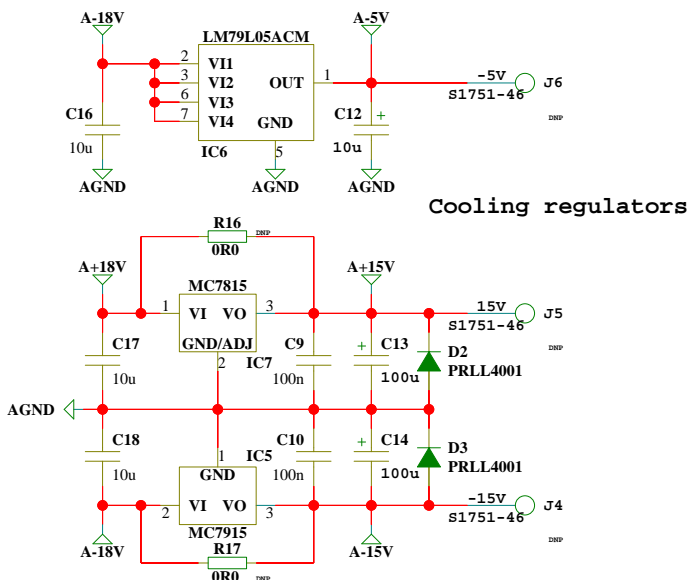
A-18V
LM79L05ACM
A-5V
2 VI1
3 VI2
6 VI3
7 VI4
OUT
GND
1
-5V
J6
S1751-46
DNP
C16
10u
C12
10u
IC6
5
AGND
AGND
AGND

Cooling regulators

R16
DNP
0R0
A+18V
A+15V
MC7815
1 VI
VO 3
GND/ADJ
2
15V
J5
S1751-46
DNP
C17
10u
C9
100n
C13
100u
IC7
D2
PRLL4001
AGND
C18
10u
C10
100n
C14
100u
1
IC5
GND
D3
PRLL4001
2 VI
VO 3
-15V
J4
S1751-46
DNP
MC7915
A-18V
R17
A-15V
0R0
DNP